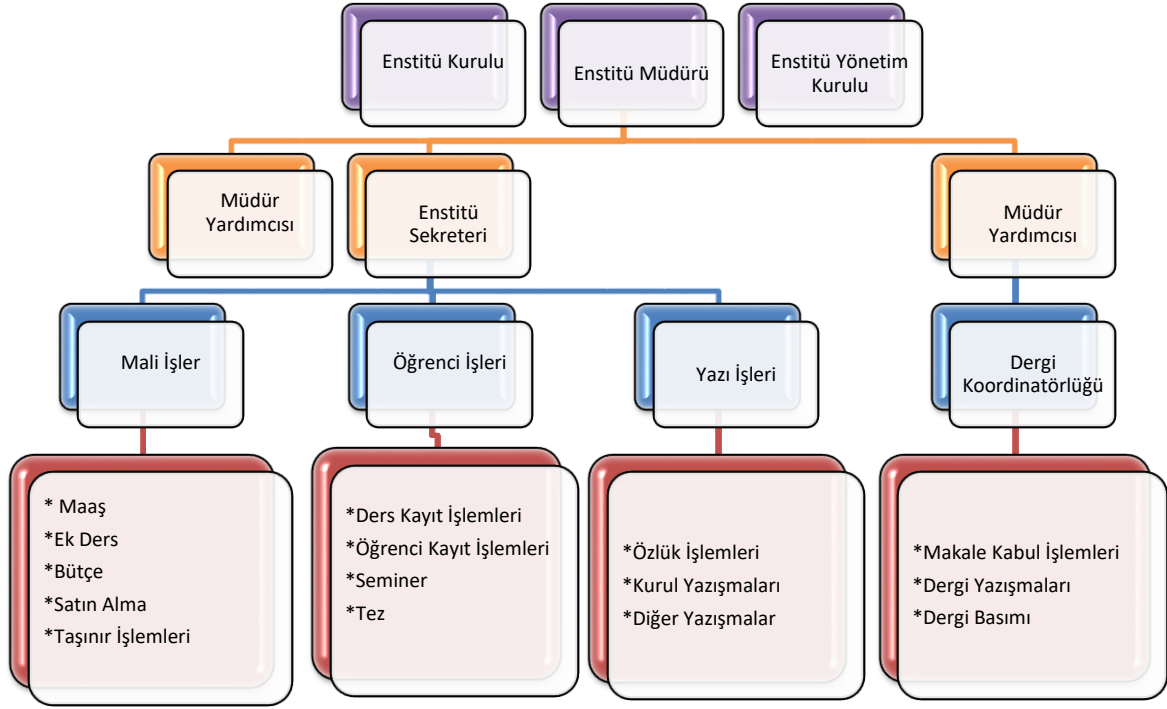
Enstitü Kurulu

Enstitü Müdürü

Enstitü Yönetim Kurulu

Müdür Yardımcısı

Enstitü Sekreteri

Müdür Yardımcısı

Mali İşler

Öğrenci İşleri

Yazı İşleri

Dergi Koordinatörlüğü

* Maaş
*Ek Ders
*Bütçe
*Satın Alma
*Taşınır İşlemleri

*Ders Kayıt İşlemleri
*Öğrenci Kayıt İşlemleri
*Seminer
*Tez

*Özlük İşlemleri
*Kurul Yazışmaları
*Diğer Yazışmalar

*Makale Kabul İşlemleri
*Dergi Yazışmaları
*Dergi Basımı